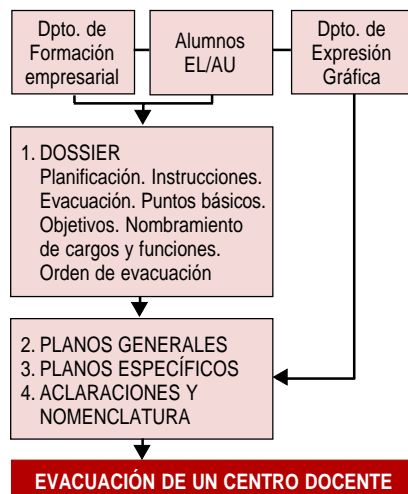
Dpto. de Formación empresarial

Alumnos EL/AU

Dpto. de Expresión Gráfica

1. DOSSIER
Planificación. Instrucciones. Evacuación. Puntos básicos. Objetivos. Nombramiento de cargos y funciones. Orden de evacuación

2. PLANOS GENERALES
3. PLANOS ESPECÍFICOS
4. ACLARACIONES Y NOMENCLATURA

EVACUACIÓN DE UN CENTRO DOCENTE